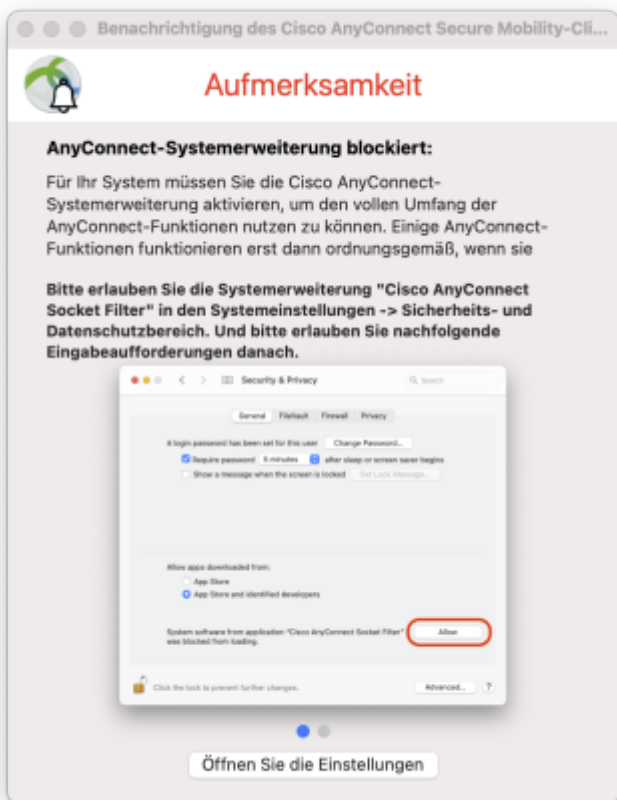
Benachrichtigung des Cisco AnyConnect Secure Mobility-Cli...

Aufmerksamkeit

AnyConnect-Systemerweiterung blockiert:

Für Ihr System müssen Sie die Cisco AnyConnect-Systemerweiterung aktivieren, um den vollen Umfang der AnyConnect-Funktionen nutzen zu können. Einige AnyConnect-Funktionen funktionieren erst dann ordnungsgemäß, wenn sie

Bitte erlauben Sie die Systemerweiterung "Cisco AnyConnect Socket Filter" in den Systemeinstellungen -> Sicherheits- und Datenschutzbereich. Und bitte erlauben Sie nachfolgende Eingabeaufforderungen danach.

Security & Privacy

Search

General FileVault Firewall Privacy

A login password has been set for this user Change Password...

Require password 5 minutes after sleep or screen saver begins

Show a message when the screen is locked Set Lock Message...

Allow apps downloaded from:

App Store

App Store and identified developers

System software from application "Cisco AnyConnect Socket Filter" was blocked from loading.

Allow

Click the lock to prevent further changes.

Advanced...

?

Öffnen Sie die Einstellungen